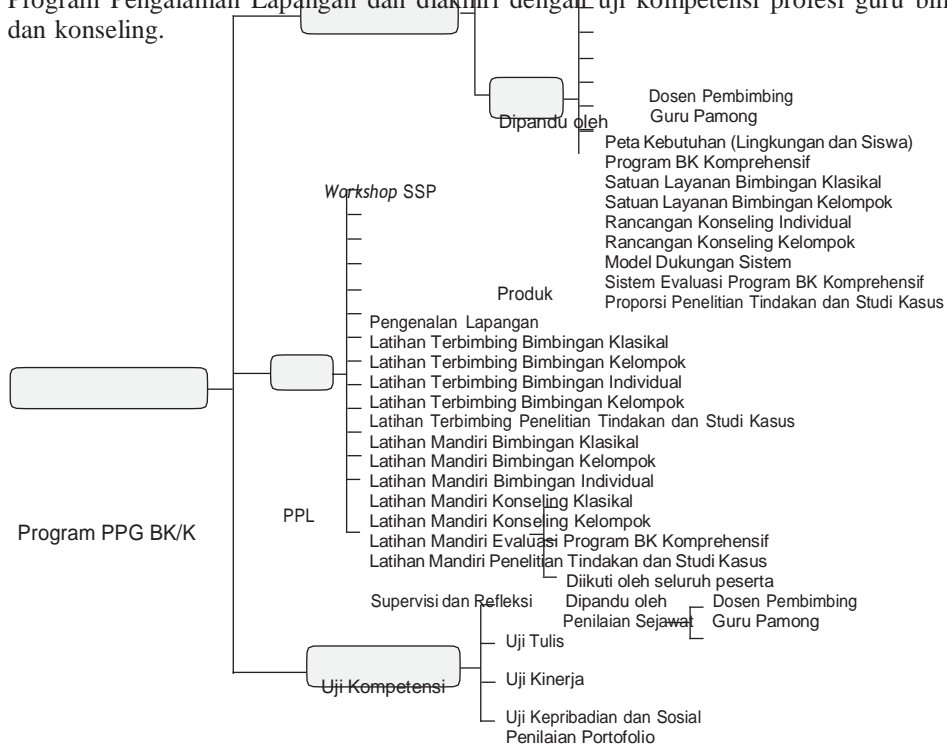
Program Pengalaman Lapangan dan diakhiri dengan uji kompetensi profesi guru bim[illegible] dan konseling.

Dosen Pembimbing
Guru Pamong
Dipandu oleh
Peta Kebutuhan (Lingkungan dan Siswa)
Program BK Komprehensif
Satuan Layanan Bimbingan Klasikal
Satuan Layanan Bimbingan Kelompok
Rancangan Konseling Individual
Rancangan Konseling Kelompok
Model Dukungan Sistem
Sistem Evaluasi Program BK Komprehensif
Proporsi Penelitian Tindakan dan Studi Kasus

*Workshop* SSP

Produk

Pengenalan Lapangan
Latihan Terbimbing Bimbingan Klasikal
Latihan Terbimbing Bimbingan Kelompok
Latihan Terbimbing Bimbingan Individual
Latihan Terbimbing Bimbingan Kelompok
Latihan Terbimbing Penelitian Tindakan dan Studi Kasus
Latihan Mandiri Bimbingan Klasikal
Latihan Mandiri Bimbingan Kelompok
Latihan Mandiri Bimbingan Individual
Latihan Mandiri Konseling Klasikal
Latihan Mandiri Konseling Kelompok
Latihan Mandiri Evaluasi Program BK Komprehensif
Latihan Mandiri Penelitian Tindakan dan Studi Kasus

PPL

Program PPG BK/K

Diikuti oleh seluruh peserta
Supervisi dan Refleksi
Dipandu oleh
Dosen Pembimbing
Guru Pamong
Penilaian Sejawat

Uji Tulis
Uji Kompetensi
Uji Kinerja
Uji Kepribadian dan Sosial
Penilaian Portofolio